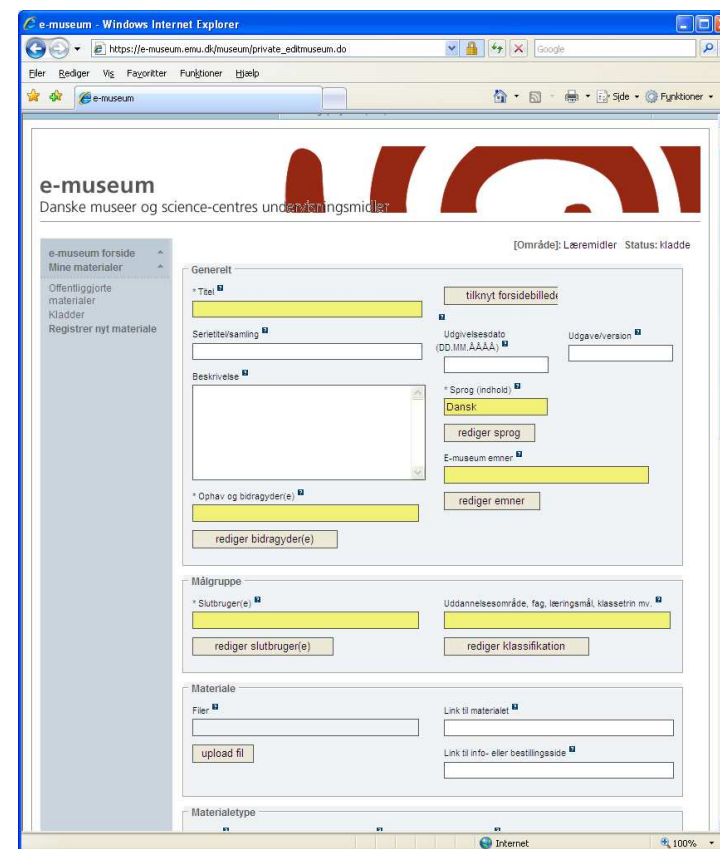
e-museum - Windows Internet Explorer

https://e-museum.emu.dk/museum/private_editmuseum.do

Google

Filer Rediger Vis Favoritter Funktioner Hjælp

e-museum

Side Funktioner

e-museum
Danske museer og science-centres undervisningsmidler

[Område]: Læremidler Status: kladde

e-museum forside
Mine materialer
Offentliggjorte materialer
Kladder
Registrer nyt materiale

Generelt

* Titel

tilknyt forsidebillede

Serietitel/samling

Udgivelsesdato (DD.MM.ÅÅÅÅ)

Udgave/version

Beskrivelse

* Sprog (indhold)

Dansk

rediger sprog

E-museum emner

rediger emner

* Ophav og bidragyder(e)

rediger bidragyder(e)

Målgruppe

* Slutbruger(e)

Uddannelsesområde, fag, læringsmål, klassetrin mv.

rediger slutbruger(e)

rediger klassifikation

Materiale

Filer

Link til materialet

upload fil

Link til info- eller bestillingsside

Materialetype

Internet

100%